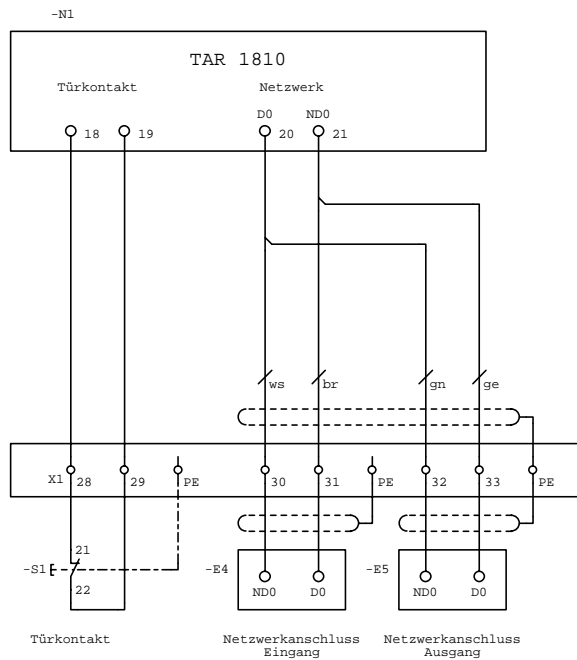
-N1

TAR 1810

Türkontakt

Netzwerk

D0 ND0

18 19 20 21

ws br gn ge

X1 28 29 PE 30 31 PE 32 33 PE

21

-S1

22

-E4

ND0 D0

-E5

ND0 D0

Türkontakt

Netzwerkanschluss Eingang

Netzwerkanschluss Ausgang